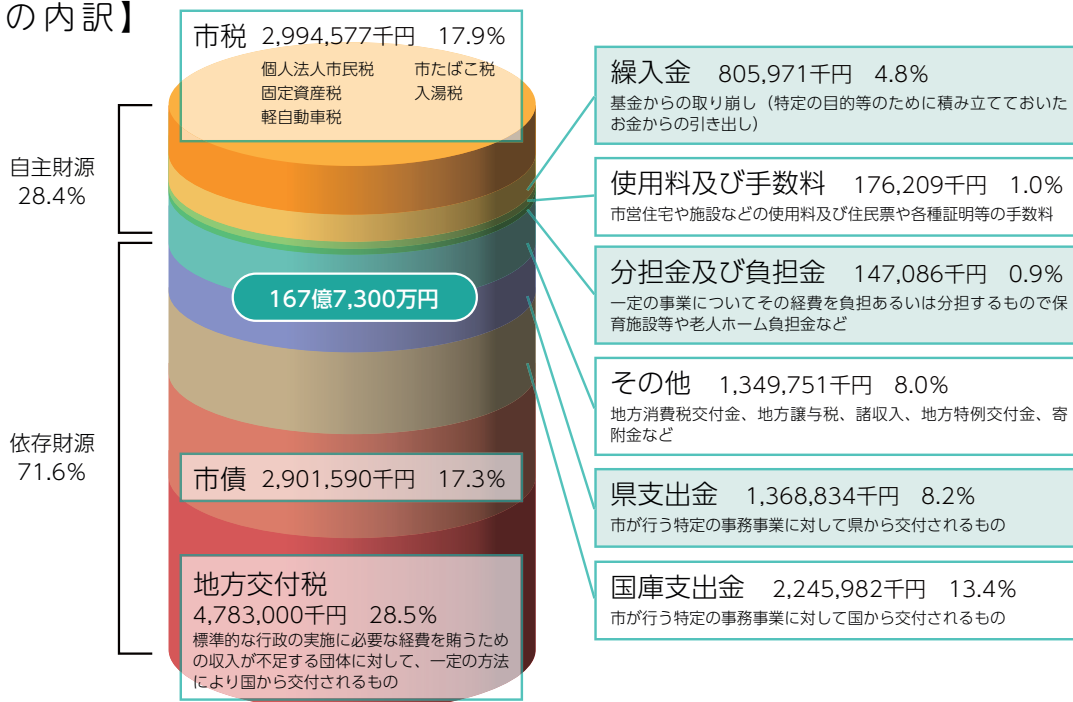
の内訳】

市税 2,994,577千円 17.9%
個人法人市民税 市たばこ税
固定資産税 入湯税
軽自動車税

自主財源
28.4%

依存財源
71.6%

167億7,300万円

市債 2,901,590千円 17.3%

地方交付税
4,783,000千円 28.5%
標準的な行政の実施に必要な経費を賄うための収入が不足する団体に対して、一定の方法により国から交付されるもの

繰入金 805,971千円 4.8%
基金からの取り崩し（特定の目的等のために積み立てておいたお金からの引き出し）

使用料及び手数料 176,209千円 1.0%
市営住宅や施設などの使用料及び住民票や各種証明等の手数料

分担金及び負担金 147,086千円 0.9%
一定の事業についてその経費を負担あるいは分担するもので保育施設等や老人ホーム負担金など

その他 1,349,751千円 8.0%
地方消費税交付金、地方譲与税、諸収入、地方特例交付金、寄附金など

県支出金 1,368,834千円 8.2%
市が行う特定の事務事業に対して県から交付されるもの

国庫支出金 2,245,982千円 13.4%
市が行う特定の事務事業に対して国から交付されるもの